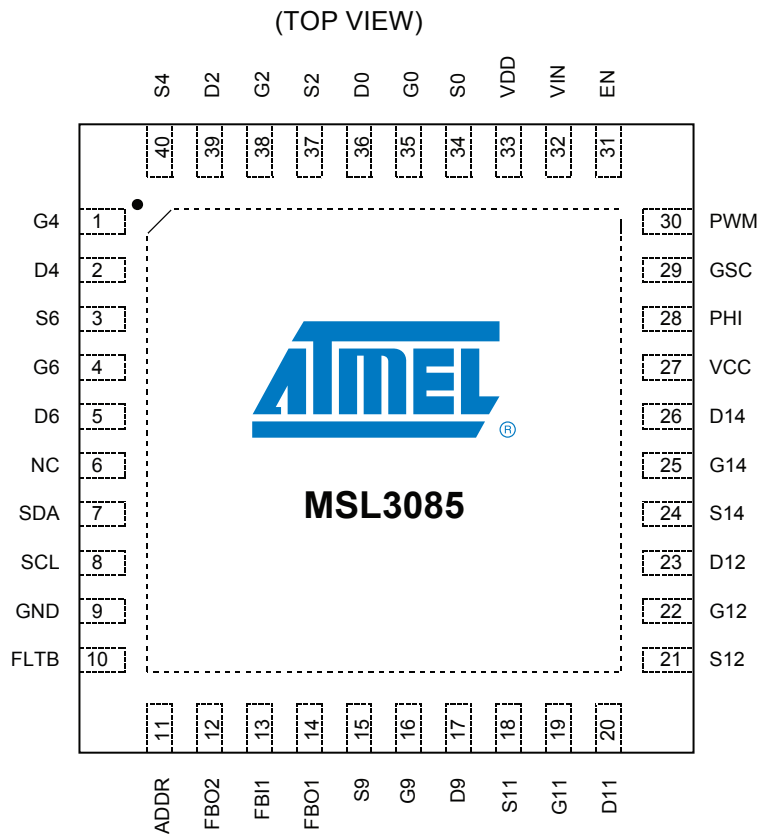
(TOP VIEW)

S4 D2 G2 S2 D0 G0 S0 VDD VIN EN

40 39 38 37 36 35 34 33 32 31

G4 1
D4 2
S6 3
G6 4
D6 5
NC 6
SDA 7
SCL 8
GND 9
FLTB 10

ATMEL®

MSL3085

30 PWM
29 GSC
28 PHI
27 VCC
26 D14
25 G14
24 S14
23 D12
22 G12
21 S12

11 12 13 14 15 16 17 18 19 20

ADDR FBO2 FBI1 FBO1 S9 G9 D9 S11 G11 D11